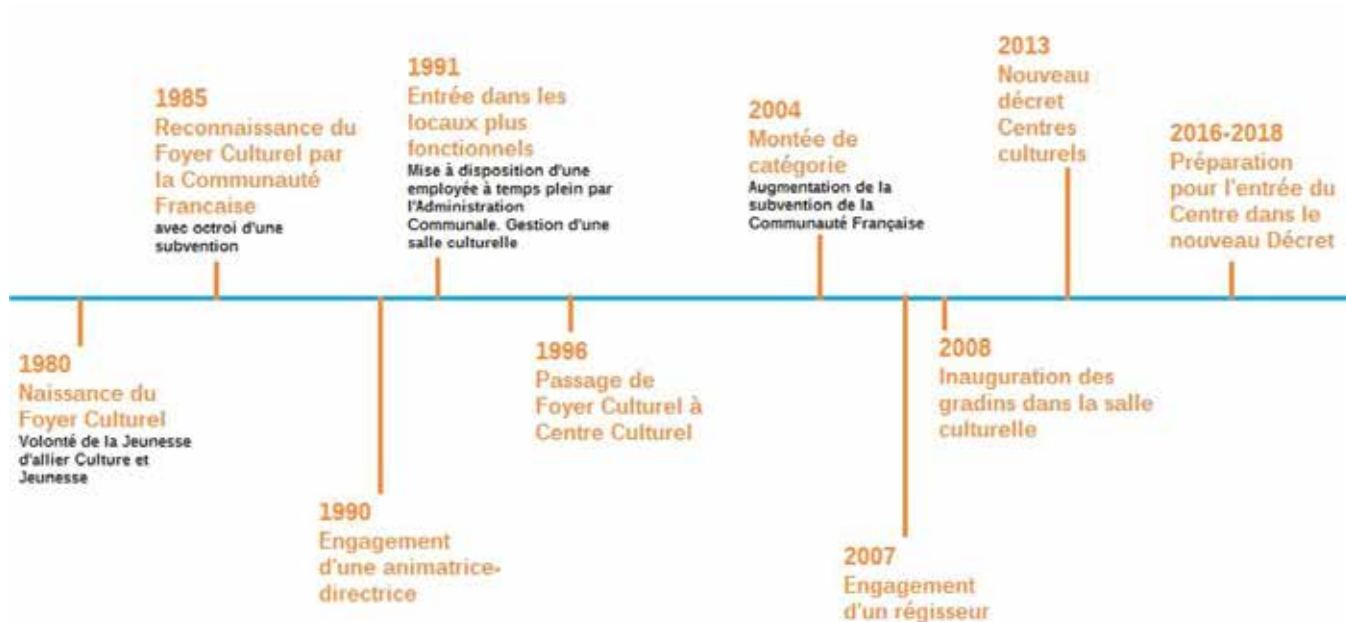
1980
Naissance du Foyer Culturel
Volonté de la Jeunesse d'allier Culture et Jeunesse

1985
Reconnaissance du Foyer Culturel par la Communauté Francaise
avec octroi d'une subvention

1990
Engagement d'une animatrice-directrice

1991
Entrée dans les locaux plus fonctionnels
Mise à disposition d'une employée à temps plein par l'Administration Communale. Gestion d'une salle culturelle

1996
Passage de Foyer Culturel à Centre Culturel

2004
Montée de catégorie
Augmentation de la subvention de la Communauté Française

2007
Engagement d'un régisseur

2008
Inauguration des gradins dans la salle culturelle

2013
Nouveau décret Centres culturels

2016-2018
Préparation pour l'entrée du Centre dans le nouveau Décret